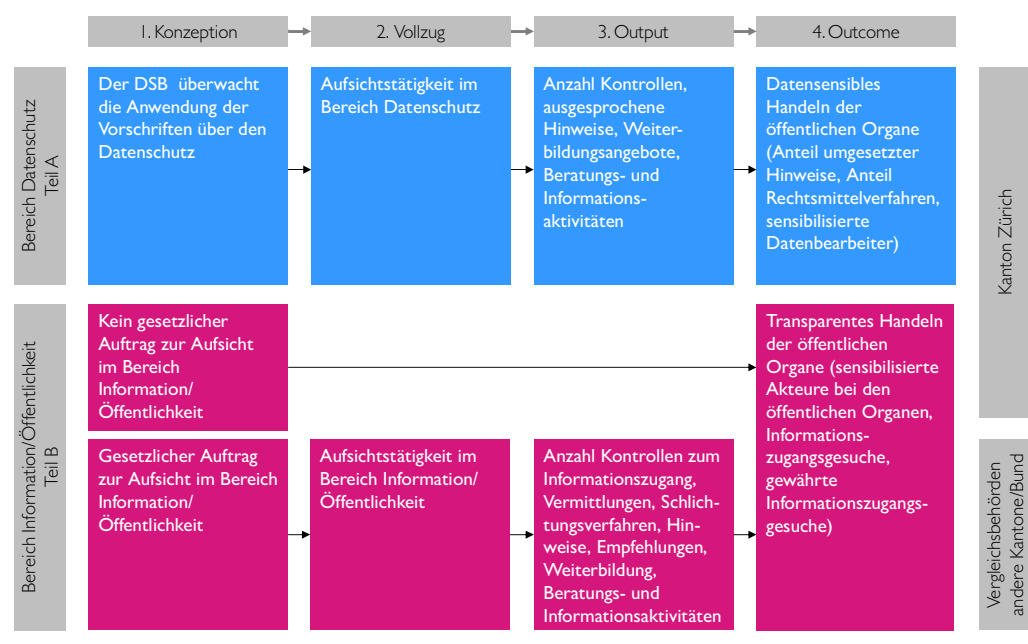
1. Konzeption

2. Vollzug

3. Output

4. Outcome

Bereich Datenschutz
Teil A

Der DSB überwacht die Anwendung der Vorschriften über den Datenschutz

Aufsichtstätigkeit im Bereich Datenschutz

Anzahl Kontrollen, ausgesprochene Hinweise, Weiterbildungsangebote, Beratungs- und Informationsaktivitäten

Datensensibles Handeln der öffentlichen Organe (Anteil umgesetzter Hinweise, Anteil Rechtsmittelverfahren, sensibilisierte Datenbearbeiter)

Kanton Zürich

Bereich Information/Öffentlichkeit
Teil B

Kein gesetzlicher Auftrag zur Aufsicht im Bereich Information/ Öffentlichkeit

Transparentes Handeln der öffentlichen Organe (sensibilisierte Akteure bei den öffentlichen Organen, Informationszugangsgesuche, gewährte Informationszugangsgesuche)

Gesetzlicher Auftrag zur Aufsicht im Bereich Information/ Öffentlichkeit

Aufsichtstätigkeit im Bereich Information/ Öffentlichkeit

Anzahl Kontrollen zum Informationszugang, Vermittlungen, Schlichtungsverfahren, Hinweise, Empfehlungen, Weiterbildung, Beratungs- und Informationsaktivitäten

Vergleichsbehörden andere Kantone/Bund